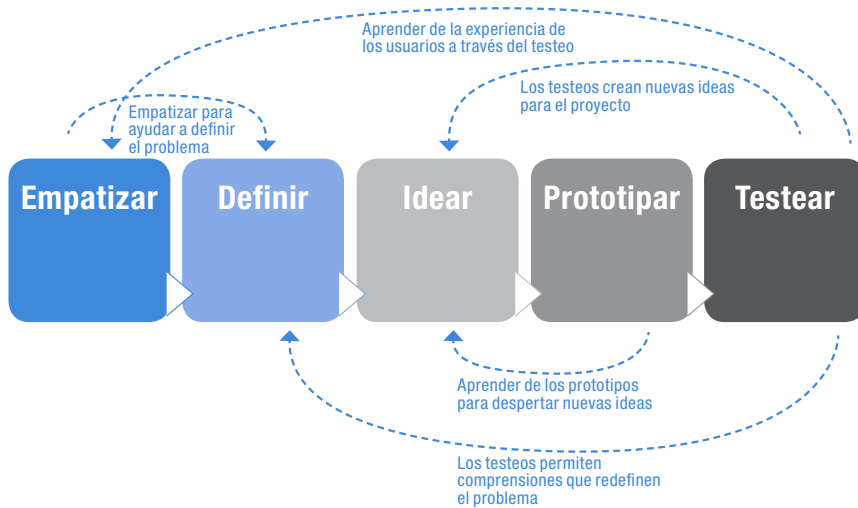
Aprender de la experiencia de los usuarios a través del testeo

Los testeos crean nuevas ideas para el proyecto

Empatizar para ayudar a definir el problema

Empatizar

Definir

Idear

Prototipar

Testear

Aprender de los prototipos para despertar nuevas ideas

Los testeos permiten comprensiones que redefinen el problema